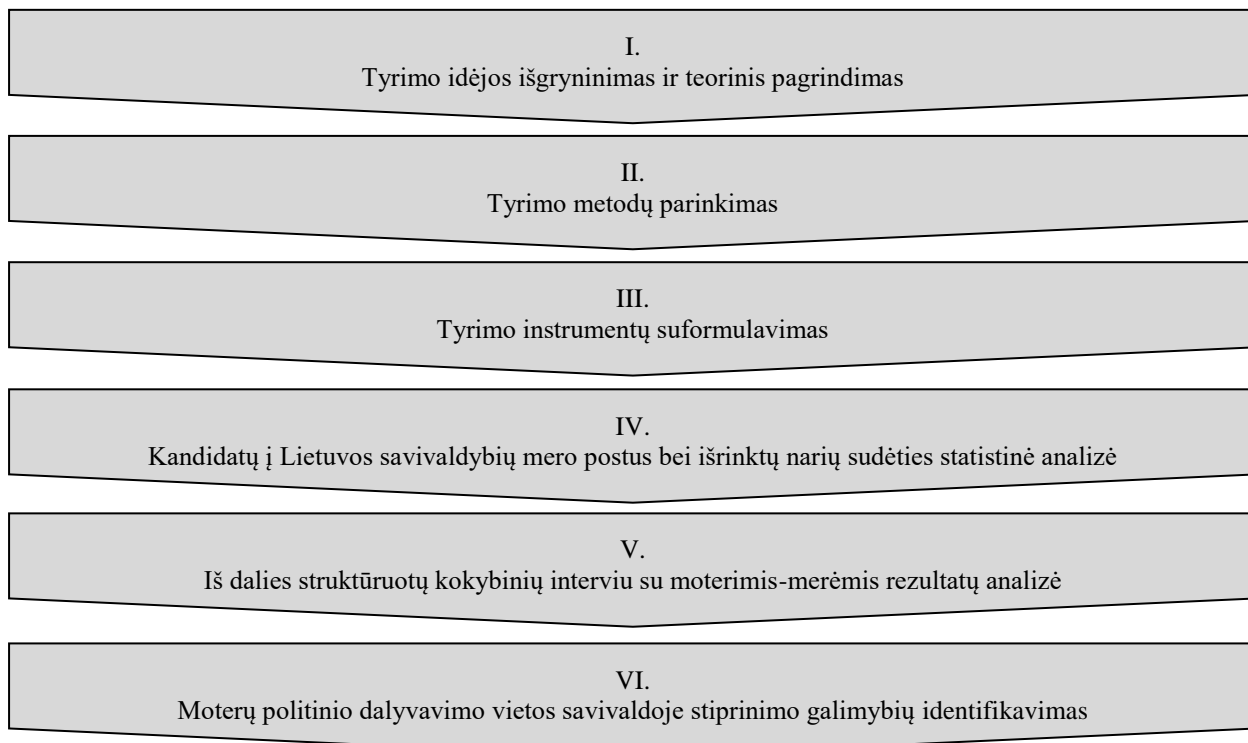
I.
Tyrimo idėjos išgryninimas ir teorinis pagrindimas

II.
Tyrimo metodų parinkimas

III.
Tyrimo instrumentų suformulavimas

IV.
Kandidatų į Lietuvos savivaldybių mero postus bei išrinktų narių sudėties statistinė analizė

V.
Iš dalies struktūruotų kokybinių interviu su moterimis-merėmis rezultatų analizė

VI.
Moterų politinio dalyvavimo vietos savivaldoje stiprinimo galimybių identifikavimas